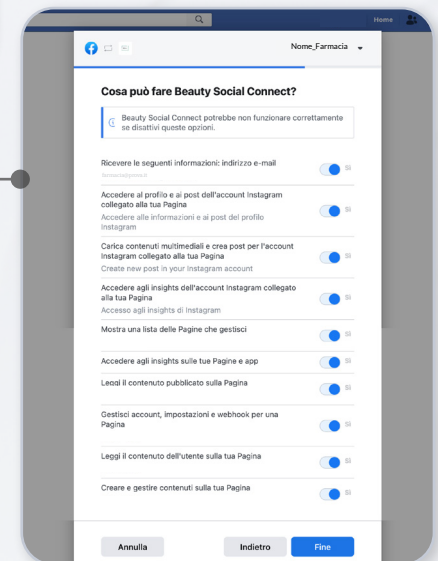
Home

Nome_Farmacia

Cosa può fare Beauty Social Connect?

Beauty Social Connect potrebbe non funzionare correttamente se disattivi queste opzioni.

Ricevere le seguenti informazioni: indirizzo e-mail
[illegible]
Sì

Accedere al profilo e ai post dell'account Instagram collegato alla tua Pagina
Accedere alle informazioni e ai post del profilo Instagram
Sì

Carica contenuti multimediali e crea post per l'account Instagram collegato alla tua Pagina
Create new post in your Instagram account
Sì

Accedere agli insights dell'account Instagram collegato alla tua Pagina
Accesso agli insights di Instagram
Sì

Mostra una lista delle Pagine che gestisci
Sì

Accedere agli insights sulle tue Pagine e app
Sì

Leggi il contenuto pubblicato sulla Pagina
Sì

Gestisci account, impostazioni e webhook per una Pagina
Sì

Leggi il contenuto dell'utente sulla tua Pagina
Sì

Creare e gestire contenuti sulla tua Pagina
Sì

Annulla
Indietro
Fine